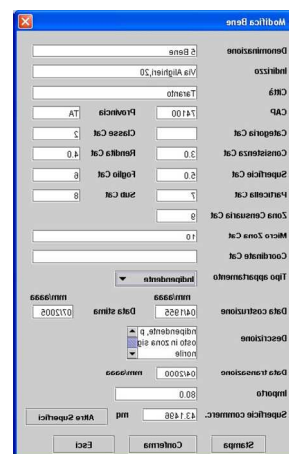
Modifica Bene

Denominazione: 5 Bene
Indirizzo: Via Alighieri,20
Città: Taranto
CAP: 74100
Provincia: TA
Categoria Cat: 
Classe Cat: 2
Consistenza Cat: 3.0
Rendita Cat: 4.0
Superficie Cat: 5.0
Foglio Cat: 6
Particella Cat: 7
Sub Cat: 8
Zona Censuaria Cat: 9
Micro Zona Cat: 10
Coordinate Cat: 
Tipo appartamento: Indipendente
Data costruzione: mm/aaaa 04/1955
Data stima: mm/aaaa 07/2005
Descrizione: Indipendente, p osto in zona sig norile
Data transazione: mm/aaaa 04/2000
Importo: 80.0
Superficie commerc.: 13.1496 mq
Altre Superfici
Stampa
Conferma
Esci